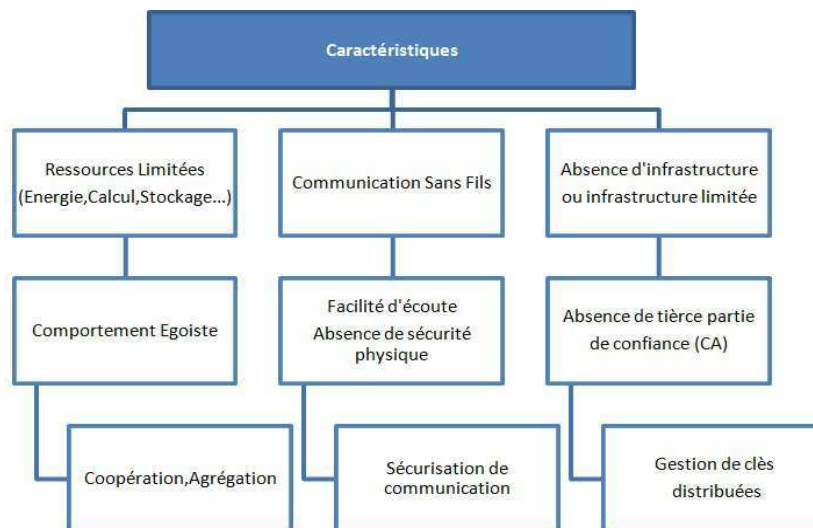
Caractéristiques

Ressources Limitées (Energie,Calcul,Stockage...)

Communication Sans Fils

Absence d'infrastructure ou infrastructure limitée

Comportement Egoiste

Facilité d'écoute
Absence de sécurité physique

Absence de tièrce partie de confiance (CA)

Coopération,Agrégation

Sécurisation de communication

Gestion de clès distribuées